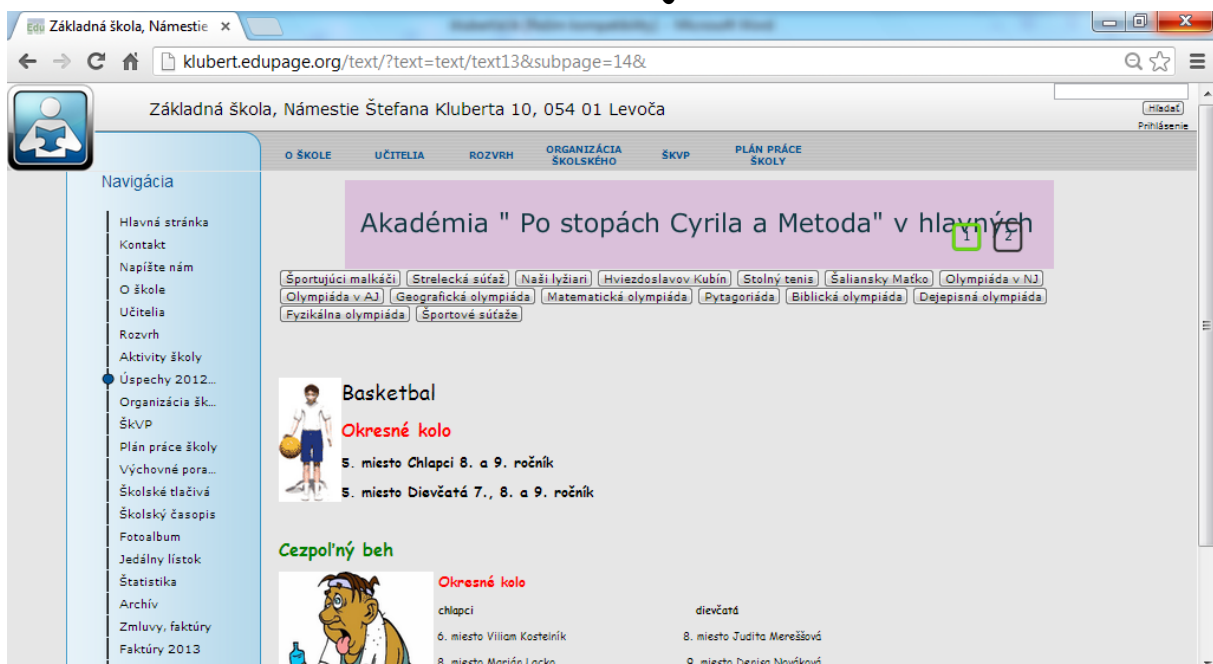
Základná škola, Námestie ×

klubert.edupage.org/text/?text=text/text13&subpage=14&

Základná škola, Námestie Štefana Kluberta 10, 054 01 Levoča

Hľadať
Prihlásenie

O ŠKOLE | UČITELIA | ROZVRH | ORGANIZÁCIA ŠKOLSKÉHO | ŠKVP | PLÁN PRÁCE ŠKOLY

Navigácia

Hlavná stránka
Kontakt
Napíšte nám
O škole
Učitelia
Rozvrh
Aktivity školy
Úspechy 2012...
Organizácia šk...
ŠkVP
Plán práce školy
Výchovné pora...
Školské tlačivá
Školský časopis
Fotoalbum
Jedálny lístok
Štatistika
Archív
Zmluvy, faktúry
Faktúry 2013

Akadémia " Po stopách Cyrila a Metoda" v hlavných

1 2

Športujúci malkáči | Strelecká súťaž | Naši lyžiari | Hviezdoslavov Kubín | Stolný tenis | Šaliansky Maťko | Olympiáda v NJ | Olympiáda v AJ | Geografická olympiáda | Matematická olympiáda | Pytagoriáda | Biblická olympiáda | Dejepisná olympiáda | Fyzikálna olympiáda | Športové súťaže

Basketbal

Okresné kolo

5. miesto Chlapci 8. a 9. ročník

5. miesto Dievčatá 7., 8. a 9. ročník

Cezpoľný beh

Okresné kolo

chlapci

dievčatá

6. miesto Viliam Kostelník

8. miesto Judita Mereššová

8. miesto Marián Lacko

9. miesto Denisa Nováková